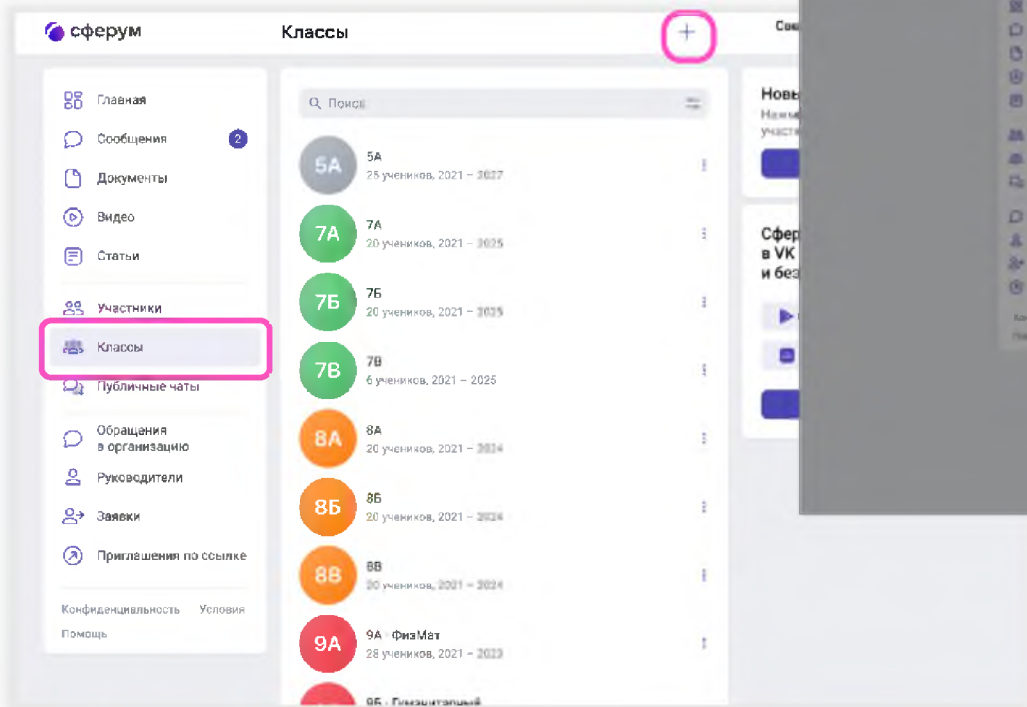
сферум

Классы

+

Сов

Главная
Сообщения 2
Документы
Видео
Статьи

Участники
Классы
Публичные чаты

Обращения в организацию
Руководители
Заявки
Приглашения по ссылке

Конфиденциальность Условия
Помощь

Поиск

5А
5А
25 учеников, 2021 – 2027

7А
7А
20 учеников, 2021 – 2025

7Б
7Б
20 учеников, 2021 – 2025

7В
7В
6 учеников, 2021 – 2025

8А
8А
20 учеников, 2021 – 2024

8Б
8Б
20 учеников, 2021 – 2024

8В
8В
20 учеников, 2021 – 2024

9А
9А · ФизМат
28 учеников, 2021 – 2023

9Б · Гуманитарный

Новы
Нам
участ

Сфер
в VK
и без